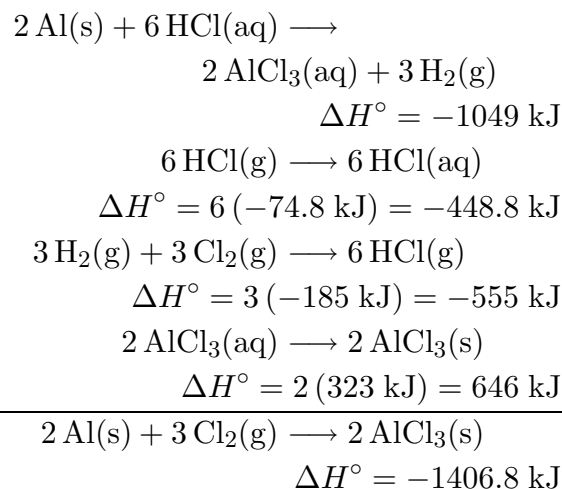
$2\,\mathrm{Al(s)} + 6\,\mathrm{HCl(aq)} \longrightarrow$

$2\,\mathrm{AlCl_3(aq)} + 3\,\mathrm{H_2(g)}$

$\Delta H^\circ = -1049\ \mathrm{kJ}$

$6\,\mathrm{HCl(g)} \longrightarrow 6\,\mathrm{HCl(aq)}$

$\Delta H^\circ = 6\,(-74.8\ \mathrm{kJ}) = -448.8\ \mathrm{kJ}$

$3\,\mathrm{H_2(g)} + 3\,\mathrm{Cl_2(g)} \longrightarrow 6\,\mathrm{HCl(g)}$

$\Delta H^\circ = 3\,(-185\ \mathrm{kJ}) = -555\ \mathrm{kJ}$

$2\,\mathrm{AlCl_3(aq)} \longrightarrow 2\,\mathrm{AlCl_3(s)}$

$\Delta H^\circ = 2\,(323\ \mathrm{kJ}) = 646\ \mathrm{kJ}$

$2\,\mathrm{Al(s)} + 3\,\mathrm{Cl_2(g)} \longrightarrow 2\,\mathrm{AlCl_3(s)}$

$\Delta H^\circ = -1406.8\ \mathrm{kJ}$